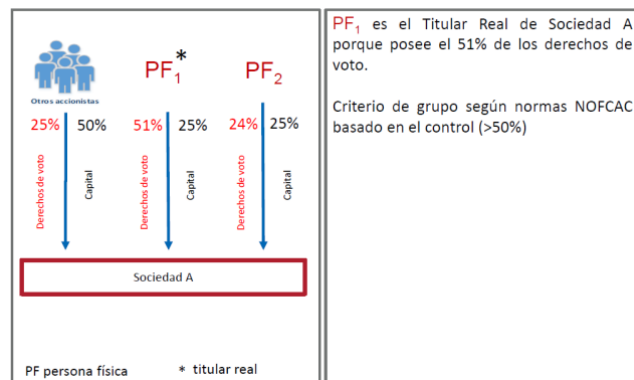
Otros accionistas

$PF_1$*

$PF_2$

25% 50%

51% 25%

24% 25%

Derechos de voto

Capital

Derechos de voto

Capital

Derechos de voto

Capital

Sociedad A

PF persona física

* titular real

$PF_1$ es el Titular Real de Sociedad A porque posee el 51% de los derechos de voto.

Criterio de grupo según normas NOFCAC basado en el control (>50%)